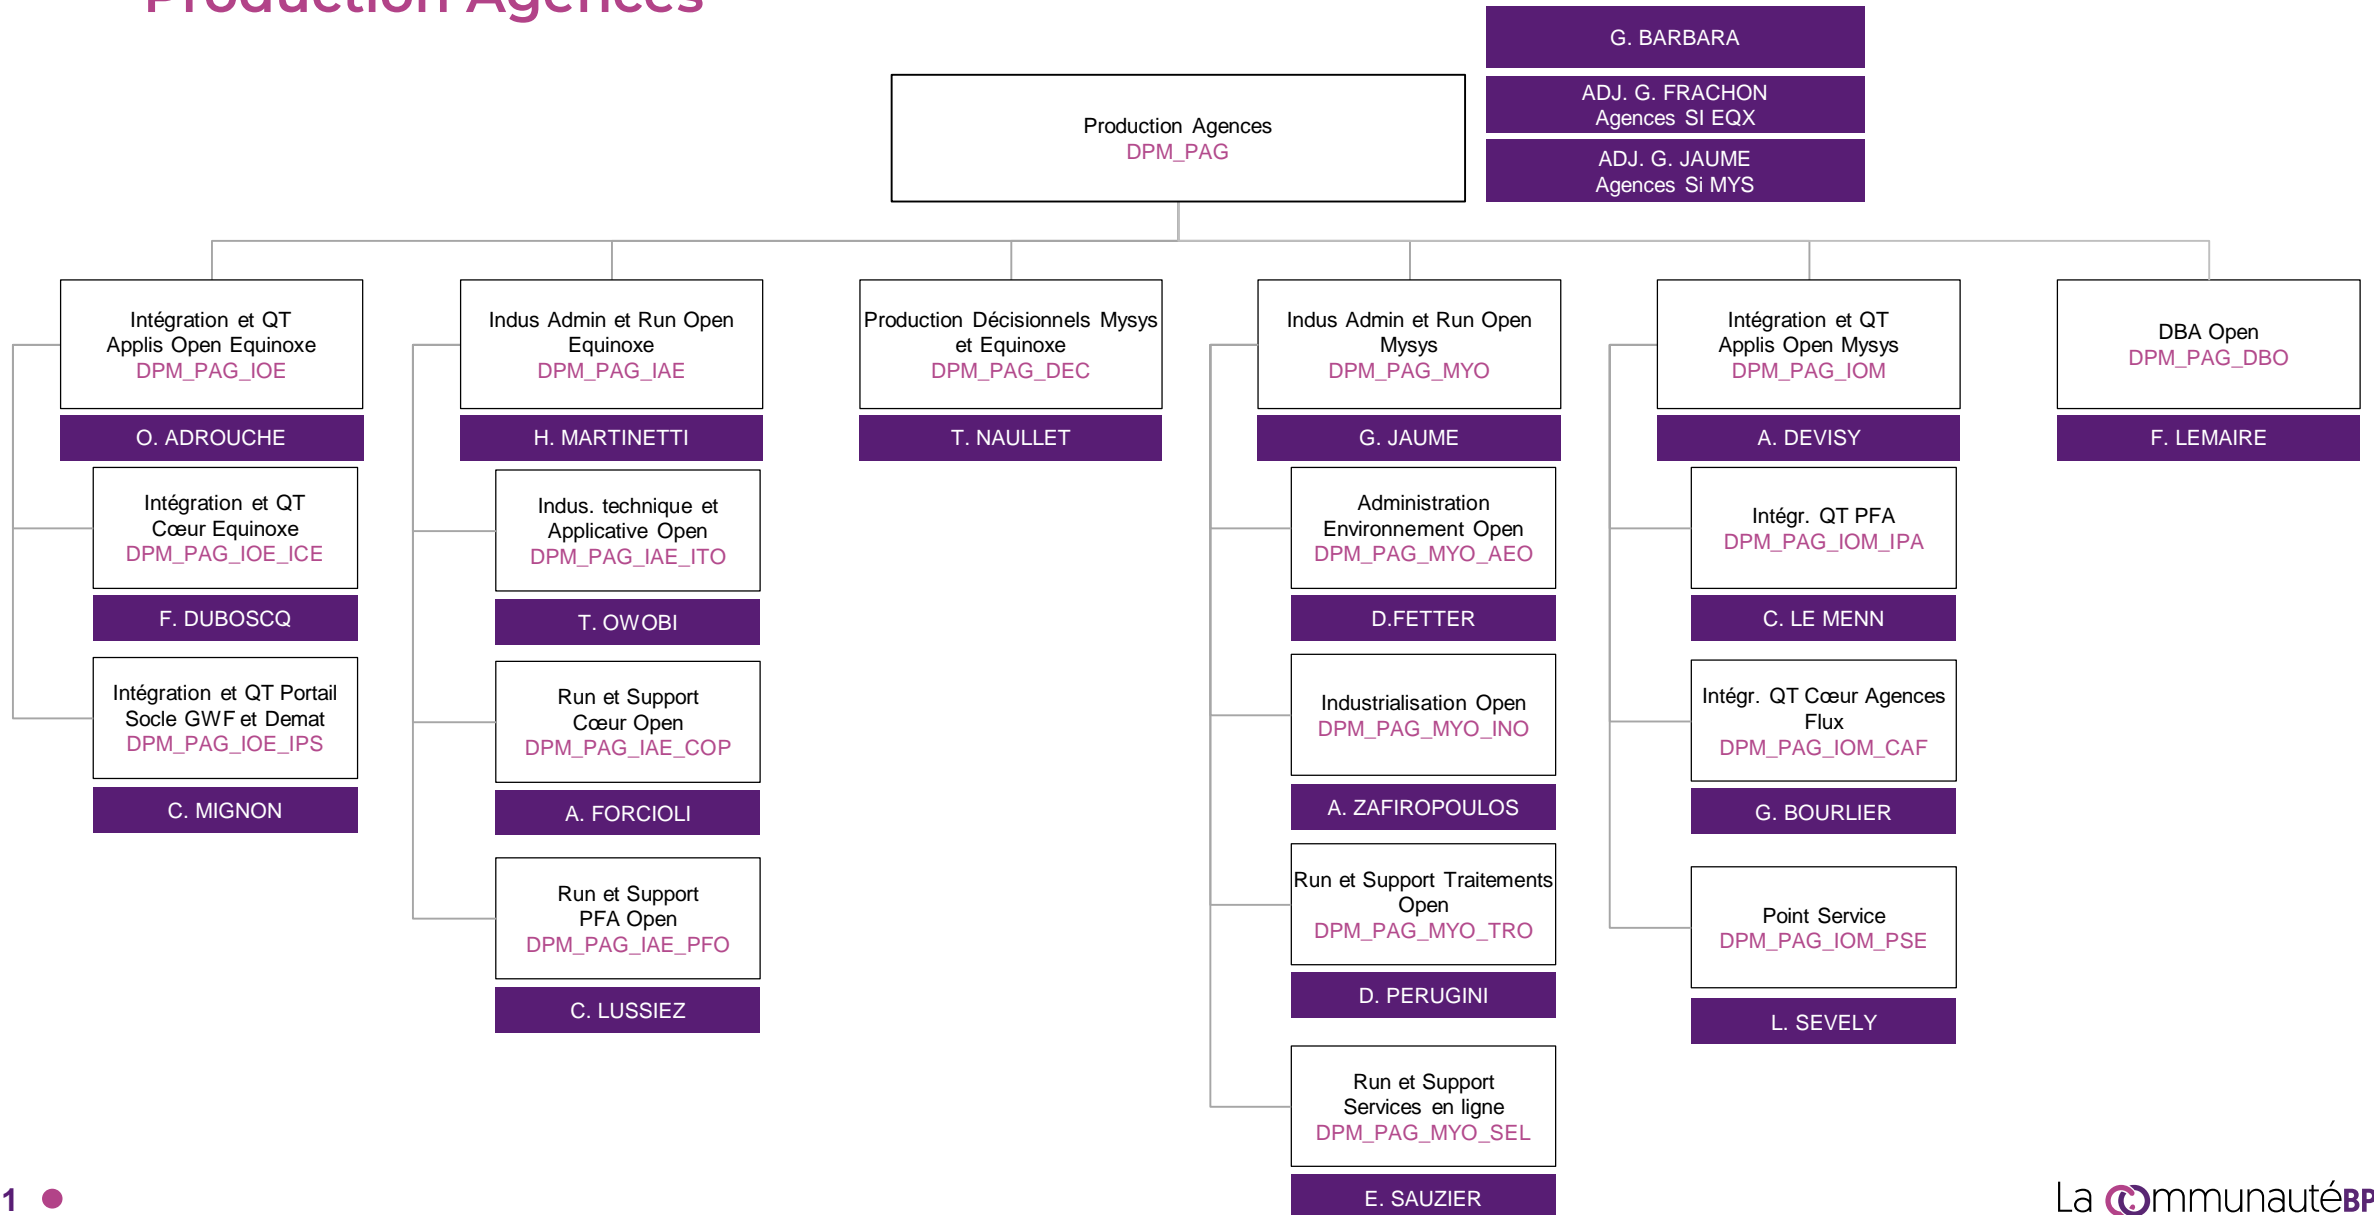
Production Agences

G. BARBARA

ADJ. G. FRACHON
Agences SI EQX

ADJ. G. JAUME
Agences Si MYS

Production Agences
DPM_PAG

Intégration et QT
Applis Open Equinoxe
DPM_PAG_IOE

O. ADROUCHE

Intégration et QT
Cœur Equinoxe
DPM_PAG_IOE_ICE

F. DUBOSCQ

Intégration et QT Portail
Socle GWF et Demat
DPM_PAG_IOE_IPS

C. MIGNON

Indus Admin et Run Open
Equinoxe
DPM_PAG_IAE

H. MARTINETTI

Indus. technique et
Applicative Open
DPM_PAG_IAE_ITO

T. OWOBI

Run et Support
Cœur Open
DPM_PAG_IAE_COP

A. FORCIOLI

Run et Support
PFA Open
DPM_PAG_IAE_PFO

C. LUSSIEZ

Production Décisionnels Mysys
et Equinoxe
DPM_PAG_DEC

T. NAULLET

Indus Admin et Run Open
Mysys
DPM_PAG_MYO

G. JAUME

Administration
Environnement Open
DPM_PAG_MYO_AEO

D.FETTER

Industrialisation Open
DPM_PAG_MYO_INO

A. ZAFIROPOULOS

Run et Support Traitements
Open
DPM_PAG_MYO_TRO

D. PERUGINI

Run et Support
Services en ligne
DPM_PAG_MYO_SEL

E. SAUZIER

Intégration et QT
Applis Open Mysys
DPM_PAG_IOM

A. DEVISY

Intégr. QT PFA
DPM_PAG_IOM_IPA

C. LE MENN

Intégr. QT Cœur Agences
Flux
DPM_PAG_IOM_CAF

G. BOURLIER

Point Service
DPM_PAG_IOM_PSE

L. SEVELY

DBA Open
DPM_PAG_DBO

F. LEMAIRE

1

La Communauté BP